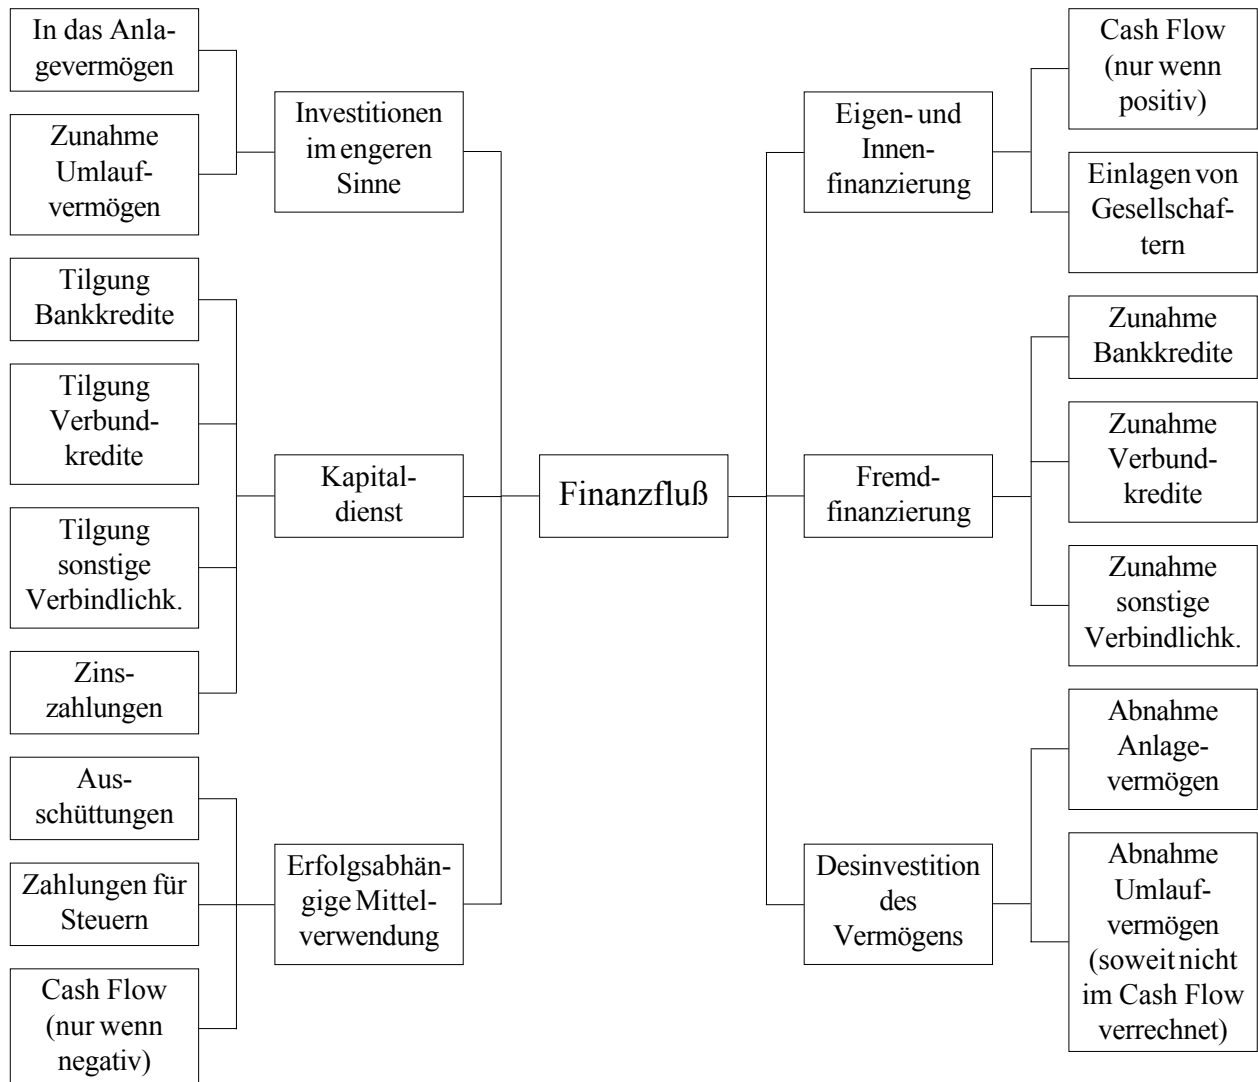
In das Anlagevermögen

Zunahme Umlaufvermögen

Investitionen im engeren Sinne

Tilgung Bankkredite

Tilgung Verbundkredite

Tilgung sonstige Verbindlichk.

Zinszahlungen

Kapitaldienst

Ausschüttungen

Zahlungen für Steuern

Cash Flow (nur wenn negativ)

Erfolgsabhängige Mittelverwendung

Finanzfluß

Eigen- und Innenfinanzierung

Cash Flow (nur wenn positiv)

Einlagen von Gesellschaftern

Fremdfinanzierung

Zunahme Bankkredite

Zunahme Verbundkredite

Zunahme sonstige Verbindlichk.

Desinvestition des Vermögens

Abnahme Anlagevermögen

Abnahme Umlaufvermögen (soweit nicht im Cash Flow verrechnet)